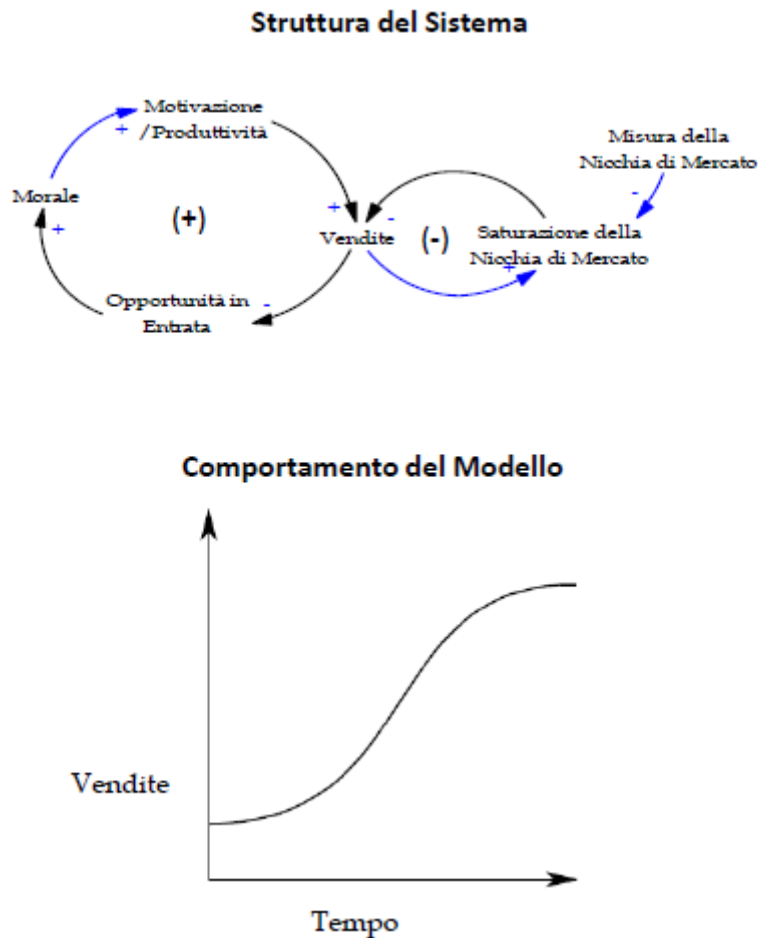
Struttura del Sistema

Motivazione / Produttività
+
Misura della Nicchia di Mercato
-
Morale
+
(+)
+
Vendite
-
(-)
Saturazione della Nicchia di Mercato
+
Opportunità in Entrata
-

Comportamento del Modello

Vendite

Tempo